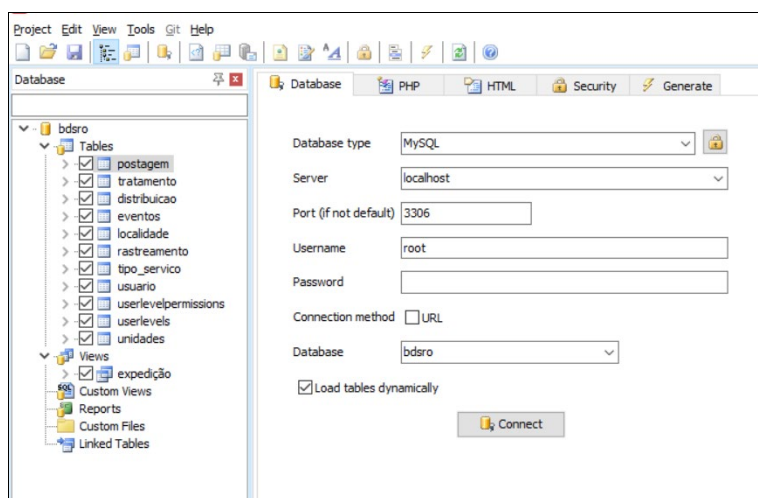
Project Edit View Tools Git Help

Database

bdsro
Tables
postagem
tratamento
distribuicao
eventos
localidade
rastreamento
tipo_servico
usuario
userlevelpermissions
userlevels
unidades
Views
expedição
Custom Views
Reports
Custom Files
Linked Tables

Database PHP HTML Security Generate

Database type MySQL
Server localhost
Port (if not default) 3306
Username root
Password
Connection method URL
Database bdsro
Load tables dynamically
Connect